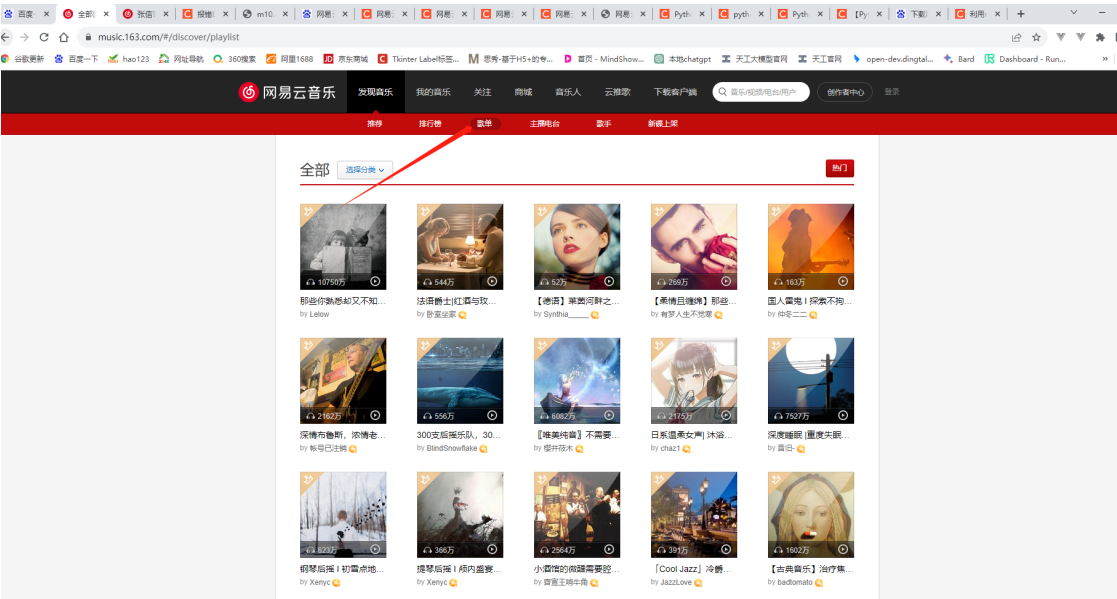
百度 × 全部 × 张信 × 报错 × m10 × 网易 × 网易 × 网易 × 网易 × 网易 × 网易 × Pyth × pyth × Pyth × 【Py × 下载 × 利用 × +

music.163.com/#/discover/playlist

谷歌更新 百度一下 hao123 网址导航 360搜索 阿里1688 京东商城 Tkinter Label标签... 思考-基于H5+的专... 首页 - MindShow... 本地chatgpt 天工大模型官网 天工官网 open-dev.dingtal... Bard Dashboard - Run...

网易云音乐 发现音乐 我的音乐 关注 商城 音乐人 云推歌 下载客户端 音乐/视频/电台/用户 创作者中心 登录

推荐 排行榜 歌单 主播电台 歌手 新碟上架

全部 选择分类 热门

10750万 那些你熟悉却又不知... by Lelow
544万 法语爵士|红酒与玫... by 卧室坐家
52万 【德语】莱茵河畔之... by Synthia_____
269万 【柔情且缠绵】那些... by 有梦人生不觉寒
163万 国人雷鬼 | 探索不拘... by 中冬二二
2162万 深情布鲁斯，浓情老... by 帐号已注销
556万 300支后摇乐队，30... by BlindSnowflake
6082万 〖唯美纯音〗不需要... by 樱井筱木
2175万 日系温柔女声| 沐浴... by chaz1
7527万 深度睡眠 |重度失眠... by 昔归-
523万 钢琴后摇 | 初雪点地... by Xenyc
366万 提琴后摇 | 颅内盛宴... by Xenyc
2564万 小酒馆的微醺需要腔... by 喜宴王晴牛角
391万 「Cool Jazz」冷爵... by JazzLove
1602万 【古典音乐】治疗焦... by badtomato